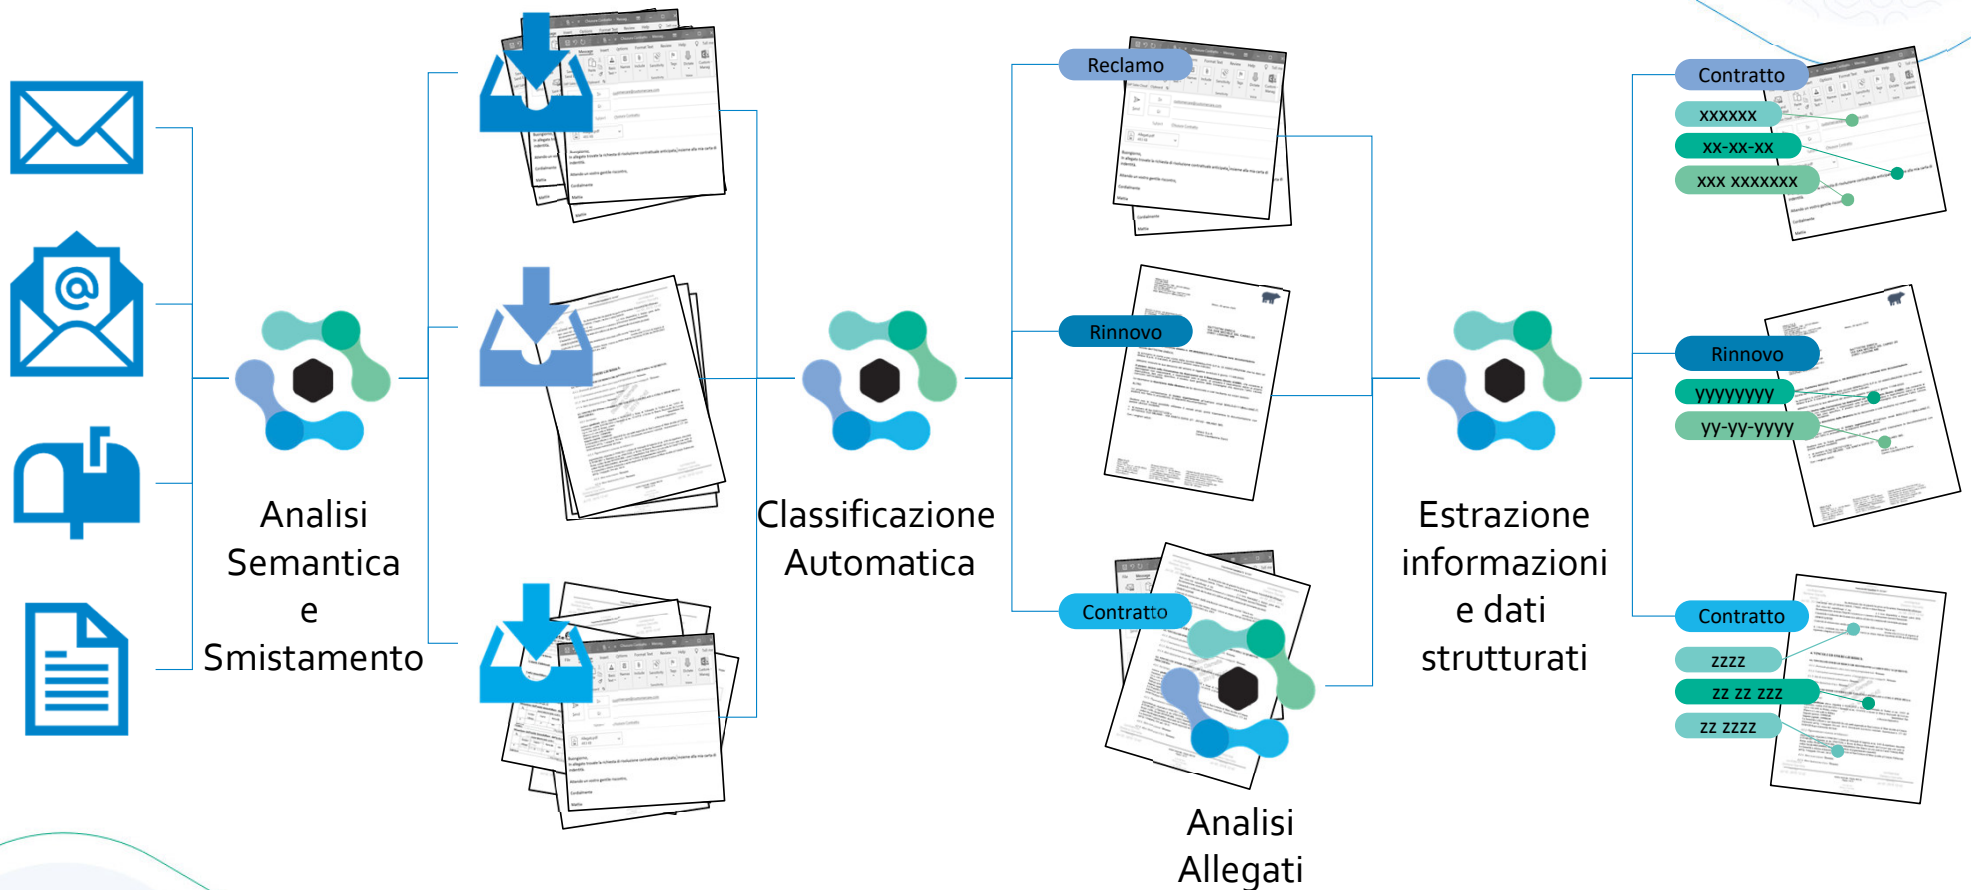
Analisi Semantica e Smistamento

Classificazione Automatica

Reclamo

Rinnovo

Contratto

Analisi Allegati

Estrazione informazioni e dati strutturati

Contratto
xxxxxx
xx-xx-xx
xxx xxxxxxx

Rinnovo
yyyyyyyy
yy-yy-yyyy

Contratto
zzzz
zz zz zzz
zz zzzz